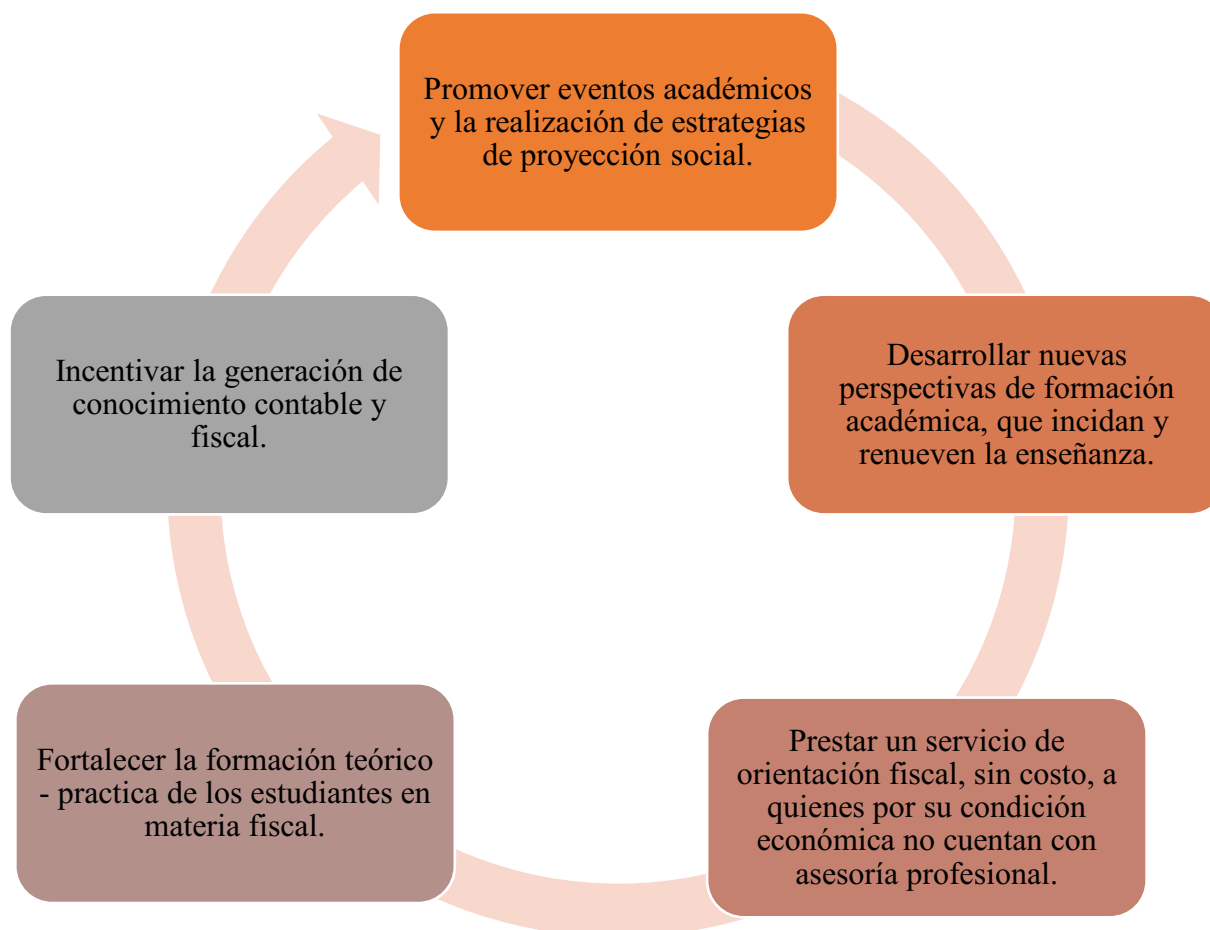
Promover eventos académicos y la realización de estrategias de proyección social.

Desarrollar nuevas perspectivas de formación académica, que incidan y renueven la enseñanza.

Prestar un servicio de orientación fiscal, sin costo, a quienes por su condición económica no cuentan con asesoría profesional.

Fortalecer la formación teórico - practica de los estudiantes en materia fiscal.

Incentivar la generación de conocimiento contable y fiscal.